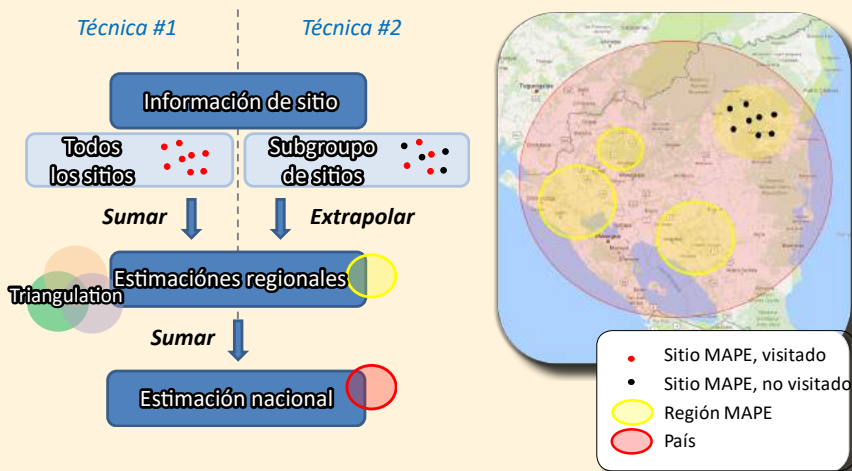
Técnica #1

Técnica #2

Información de sitio

Todos los sitios

Subgroupo de sitios

Sumar

Extrapolar

Estimaciónes regionales

Triangulation

Sumar

Estimación nacional

Tegucigalpa

Sitio MAPE, visitado

Sitio MAPE, no visitado

Región MAPE

País